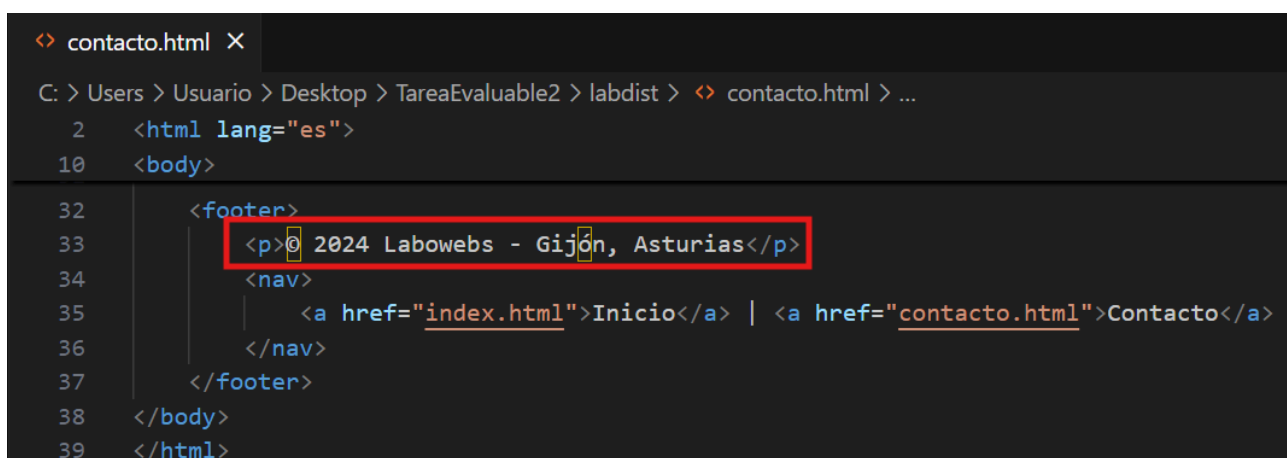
<> contacto.html ×

C: > Users > Usuario > Desktop > TareaEvaluable2 > labdist > <> contacto.html > ...

2 <html lang="es">
10 <body>
32 <footer>
33 <p>© 2024 Labowebs - Gijón, Asturias</p>
34 <nav>
35 <a href="index.html">Inicio</a> | <a href="contacto.html">Contacto</a>
36 </nav>
37 </footer>
38 </body>
39 </html>